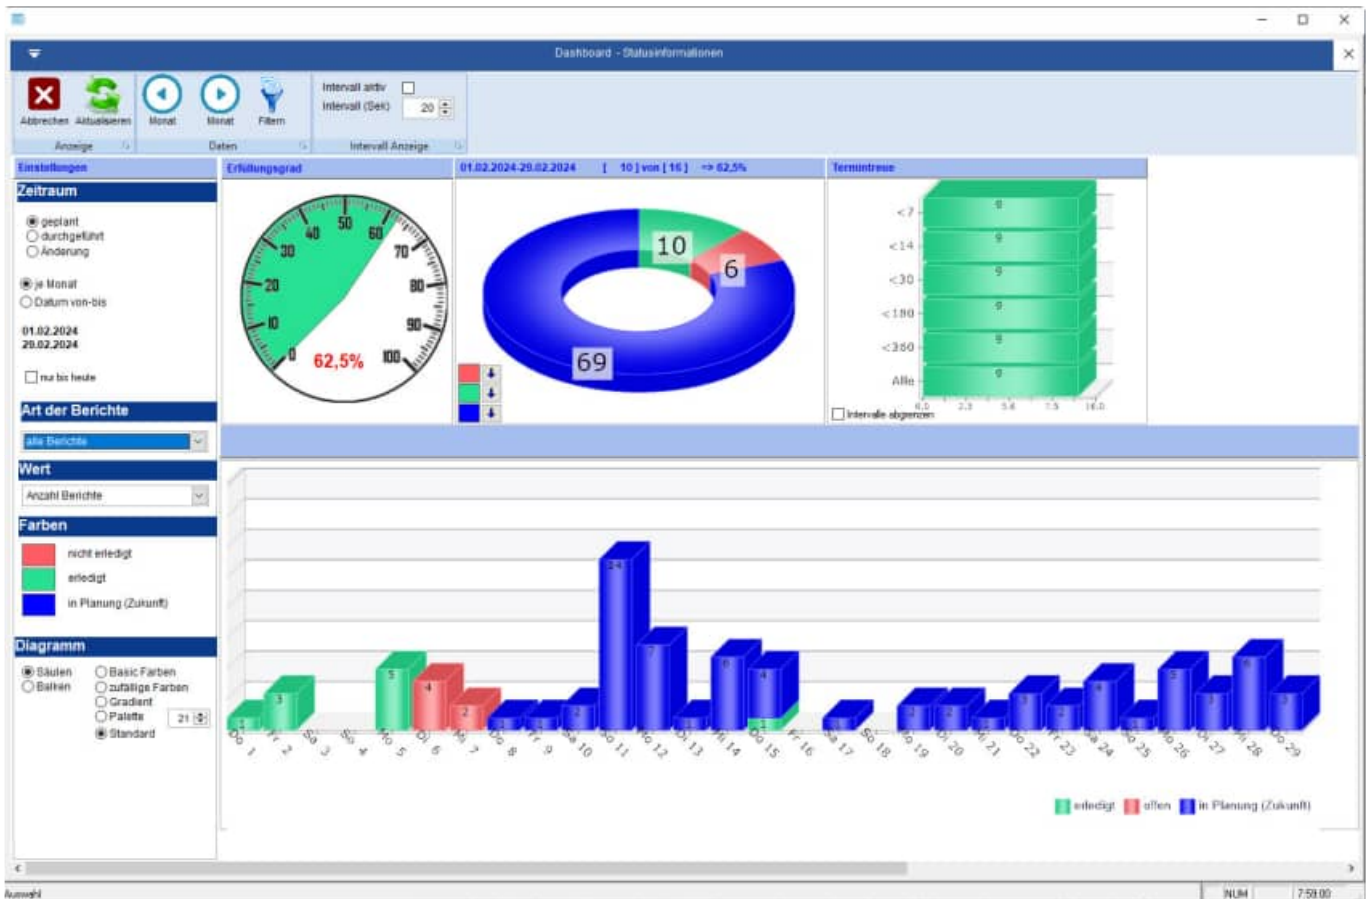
Dashboard - Statusinformationen

Abbrechen Aktualisieren Monat Monat Filtern
Intervall aktiv
Intervall (Sek) 20
Anzeige Daten Intervall Anzeige

Einstellungen
Zeitraum
geplant
durchgeführt
Änderung
je Monat
Datum von-bis
01.02.2024
29.02.2024
nur bis heute
Art der Berichte
alle Berichte
Wert
Anzahl Berichte
Farben
nicht erledigt
erledigt
in Planung (Zukunft)
Diagramm
Säulen
Balken
Basic Farben
zufällige Farben
Gradient
Palette 21
Standard

Erfüllungsgrad
0 10 20 30 40 50 60 70 80 90 100
62,5%

01.02.2024-29.02.2024 [ 10 ] von [ 16 ] => 62,5%
10
6
69

Termintreue
<7
<14
<30
<180
<360
Alle
9
9
9
9
9
9
0.0 2.3 5.6 7.5 10.0
Intervalle abgrenzen

1 3 5 4 2 1 1 2 24 7 1 6 4 1 1 2 2 1 3 2 4 1 5 3 6 3
Do 1 Fr 2 Sa 3 So 4 Mo 5 Di 6 Mi 7 Do 8 Fr 9 Sa 10 So 11 Mo 12 Di 13 Mi 14 Do 15 Fr 16 Sa 17 So 18 Mo 19 Di 20 Mi 21 Do 22 Fr 23 Sa 24 So 25 Mo 26 Di 27 Mi 28 Do 29

erledigt offen in Planung (Zukunft)

Auswahl NUM 7:59:00